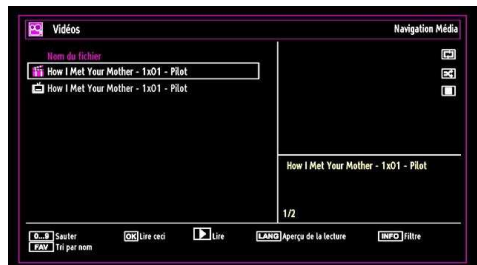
Vidéos

Navigation Média

Nom du fichier

How I Met Your Mother - 1x01 - Pilot

How I Met Your Mother - 1x01 - Pilot

How I Met Your Mother - 1x01 - Pilot

1/2

0...9 Sauter

FAV Tri par nom

OK Lire ceci

Lire

LANG Aperçu de la lecture

INFO Filtre